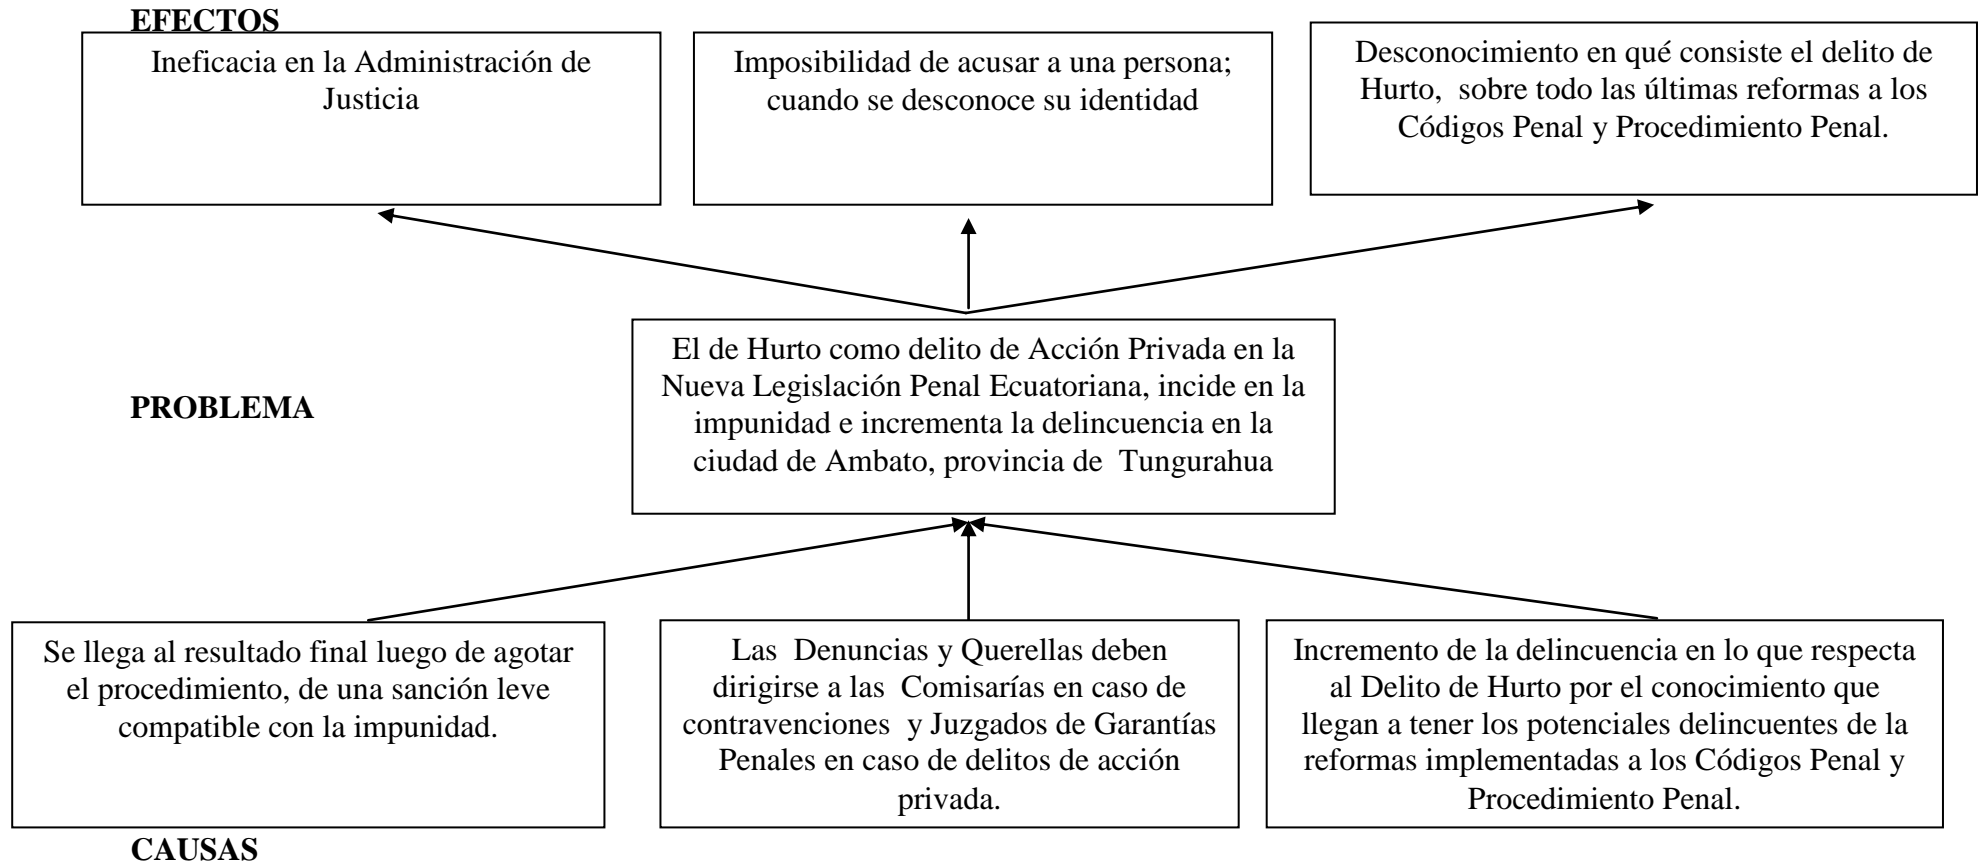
EFECTOS

Ineficacia en la Administración de Justicia

Imposibilidad de acusar a una persona; cuando se desconoce su identidad

Desconocimiento en qué consiste el delito de Hurto, sobre todo las últimas reformas a los Códigos Penal y Procedimiento Penal.

PROBLEMA

El de Hurto como delito de Acción Privada en la Nueva Legislación Penal Ecuatoriana, incide en la impunidad e incrementa la delincuencia en la ciudad de Ambato, provincia de Tungurahua

Se llega al resultado final luego de agotar el procedimiento, de una sanción leve compatible con la impunidad.

Las Denuncias y Querellas deben dirigirse a las Comisarías en caso de contravenciones y Juzgados de Garantías Penales en caso de delitos de acción privada.

Incremento de la delincuencia en lo que respecta al Delito de Hurto por el conocimiento que llegan a tener los potenciales delincuentes de la reformas implementadas a los Códigos Penal y Procedimiento Penal.

CAUSAS